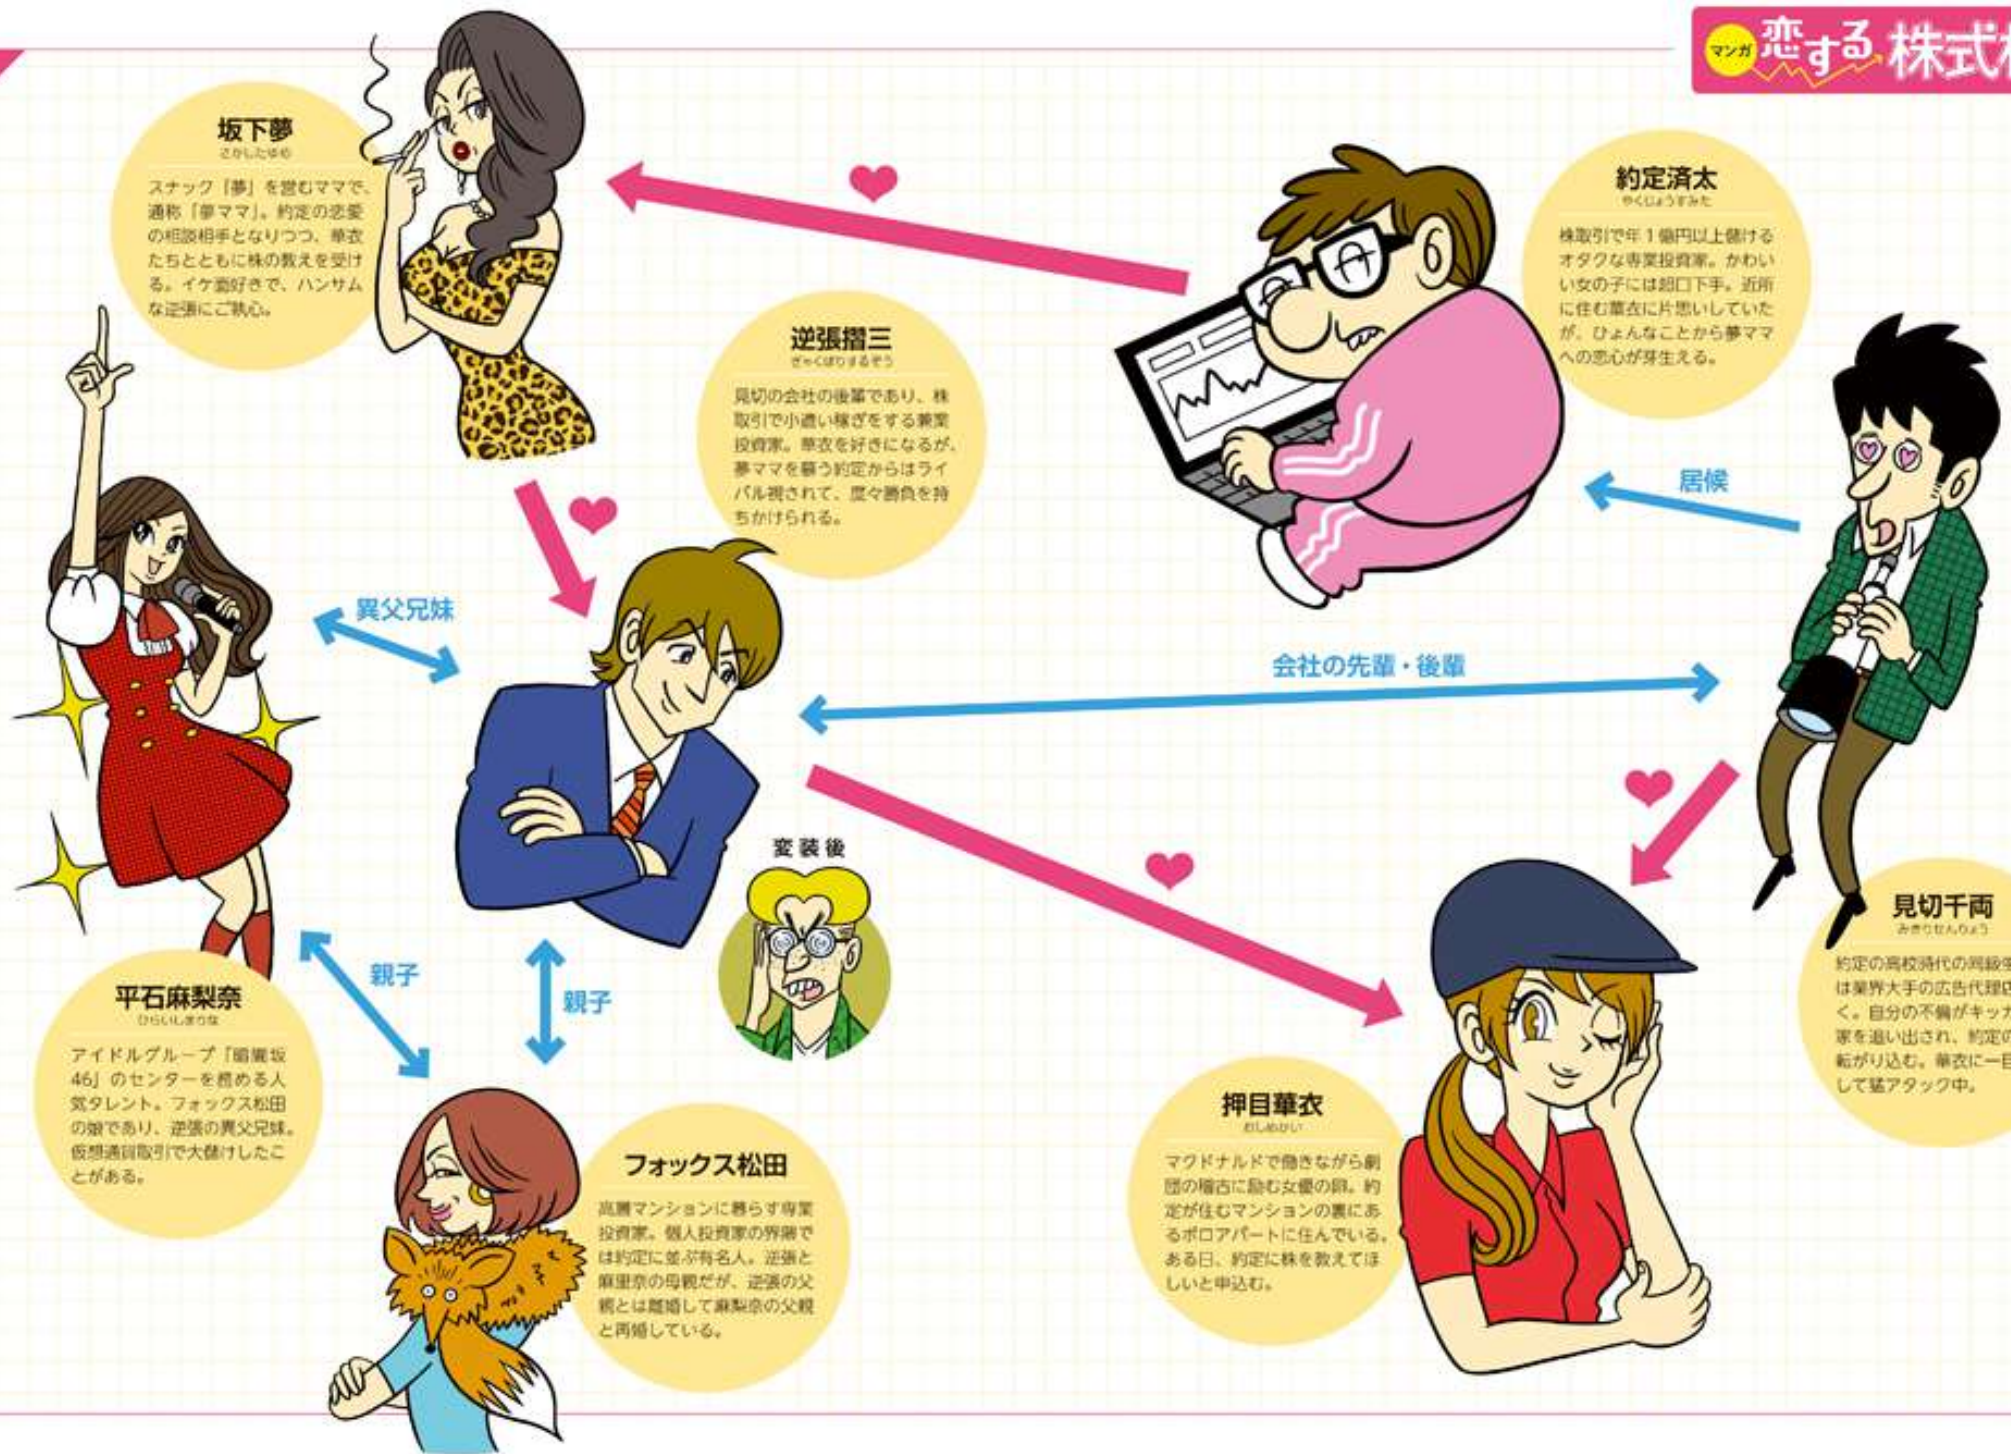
マンガ 恋する 株式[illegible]

坂下夢
さかしたゆめ
スナック「夢」を営むママで、通称「夢ママ」。約定の恋愛の相談相手となりつつ、華衣たちとともに株の教えを受ける。イケ面好きで、ハンサムな逆張にご執心。

約定済太
やくじょうすみた
株取引で年1億円以上儲けるオタクな専業投資家。かわいい女の子には超口下手。近所に住む華衣に片思いしていたが、ひょんなことから夢ママへの恋心が芽生える。

逆張措三
ぎゃくばりそぞう
見切の会社の後輩であり、株取引で小遣い稼ぎをする兼業投資家。華衣を好きになるが、夢ママを慕う約定からはライバル視されて、度々勝負を持ちかけられる。

居候

異父兄妹

会社の先輩・後輩

変装後

親子

親子

見切千両
みきりせんりょう
約定の高校時代の同級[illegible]は業界大手の広告代理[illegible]く。自分の不倫がキッ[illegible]家を追い出され、約定の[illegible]転がり込む。華衣に一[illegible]して猛アタック中。

平石麻梨奈
ひらいしまりな
アイドルグループ「暗黒坂46」のセンターを務める人気タレント。フォックス松田の娘であり、逆張の異父兄妹。仮想通貨取引で大儲けしたことがある。

フォックス松田
高層マンションに暮らす専業投資家。個人投資家の界隈では約定に並ぶ有名人。逆張と麻里奈の母親だが、逆張の父親とは離婚して麻梨奈の父親と再婚している。

押目華衣
おしめかい
マクドナルドで働きながら劇団の稽古に励む女優の卵。約定が住むマンションの裏にあるボロアパートに住んでいる。ある日、約定に株を教えてほしいと申込む。